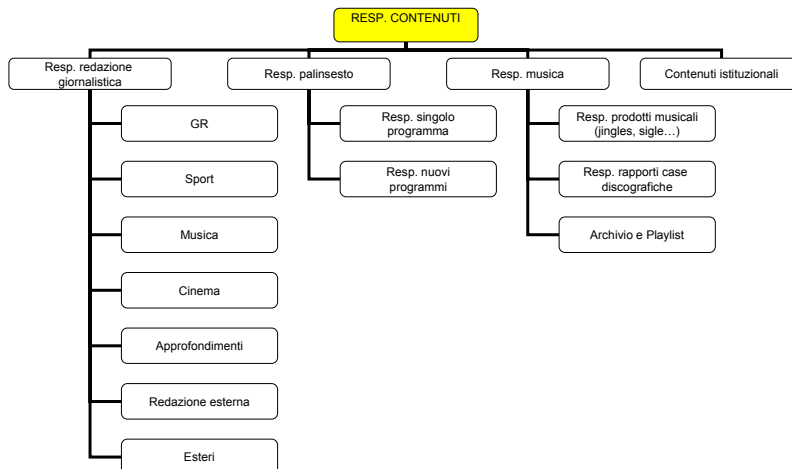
RESP. CONTENUTI

Resp. redazione giornalistica

GR

Sport

Musica

Cinema

Approfondimenti

Redazione esterna

Esteri

Resp. palinsesto

Resp. singolo programma

Resp. nuovi programmi

Resp. musica

Resp. prodotti musicali (jingles, sigle…)

Resp. rapporti case discografiche

Archivio e Playlist

Contenuti istituzionali